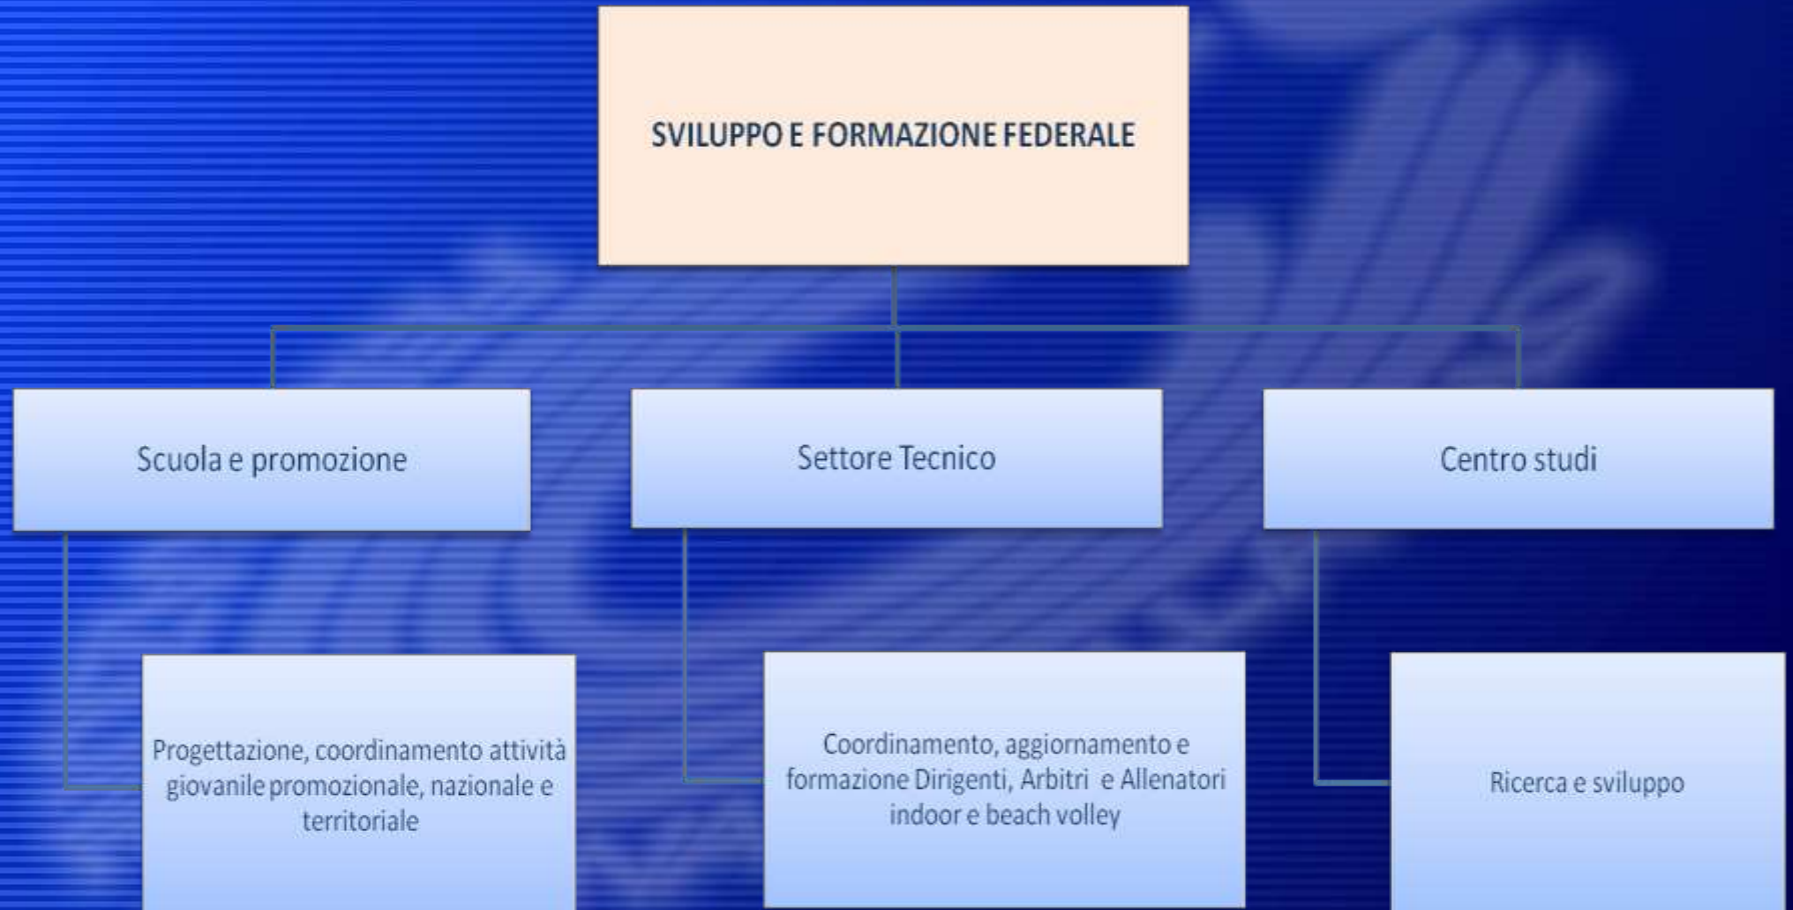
SVILUPPO E FORMAZIONE FEDERALE

Scuola e promozione

Settore Tecnico

Centro studi

Progettazione, coordinamento attività giovanile promozionale, nazionale e territoriale

Coordinamento, aggiornamento e formazione Dirigenti, Arbitri e Allenatori indoor e beach volley

Ricerca e sviluppo